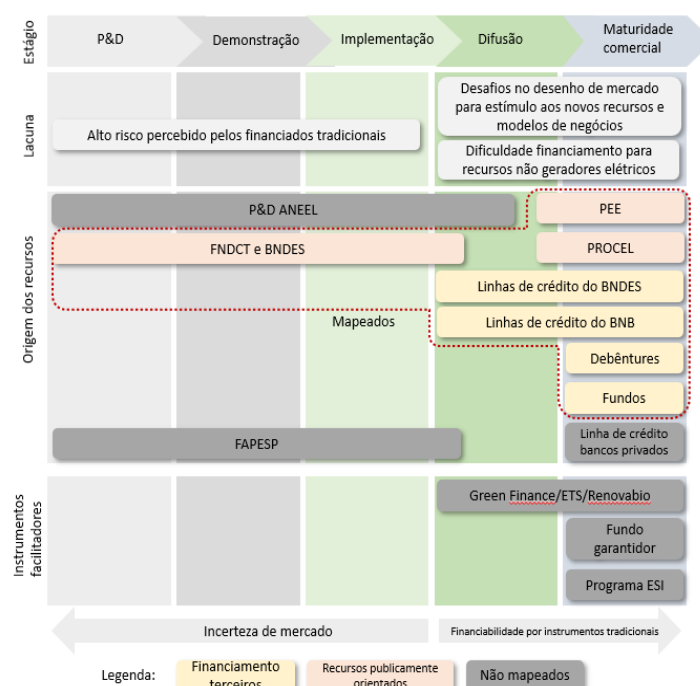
Estágio

P&D

Demonstração

Implementação

Difusão

Maturidade comercial

Lacuna

Alto risco percebido pelos financiados tradicionais

Desafios no desenho de mercado para estímulo aos novos recursos e modelos de negócios

Dificuldade financiamento para recursos não geradores elétricos

Origem dos recursos

P&D ANEEL

PEE

FNDCT e BNDES

PROCEL

Linhas de crédito do BNDES

Mapeados

Linhas de crédito do BNB

Debêntures

Fundos

FAPESP

Linha de crédito bancos privados

Instrumentos facilitadores

Green Finance/ETS/Renovabio

Fundo garantidor

Programa ESI

Incerteza de mercado

Financiabilidade por instrumentos tradicionais

Legenda:

Financiamento terceiros

Recursos publicamente orientados

Não mapeados